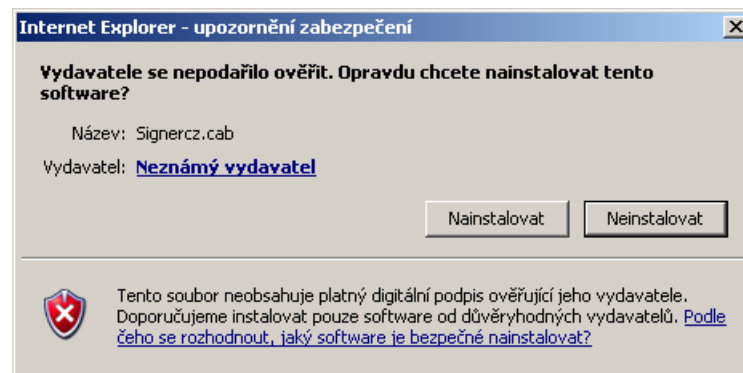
Internet Explorer - upozornění zabezpečení

Vydavatele se nepodařilo ověřit. Opravdu chcete nainstalovat tento software?

Název: Signercz.cab

Vydavatel: Neznámý vydavatel

Nainstalovat

Neinstalovat

Tento soubor neobsahuje platný digitální podpis ověřující jeho vydavatele. Doporučujeme instalovat pouze software od důvěryhodných vydavatelů. Podle čeho se rozhodnout, jaký software je bezpečné nainstalovat?